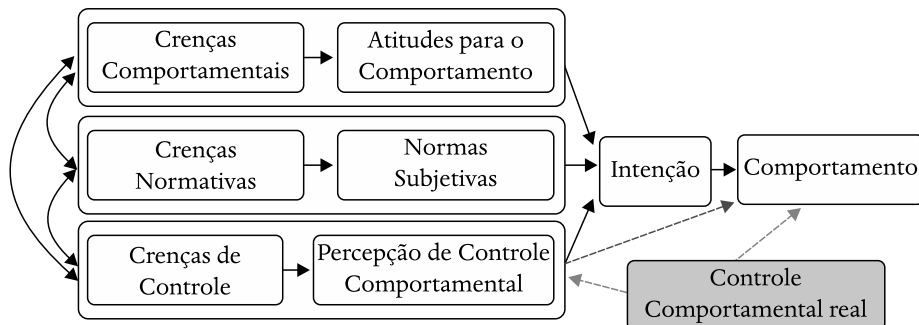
Crenças Comportamentais

Atitudes para o Comportamento

Crenças Normativas

Normas Subjetivas

Crenças de Controle

Percepção de Controle Comportamental

Intenção

Comportamento

Controle Comportamental real